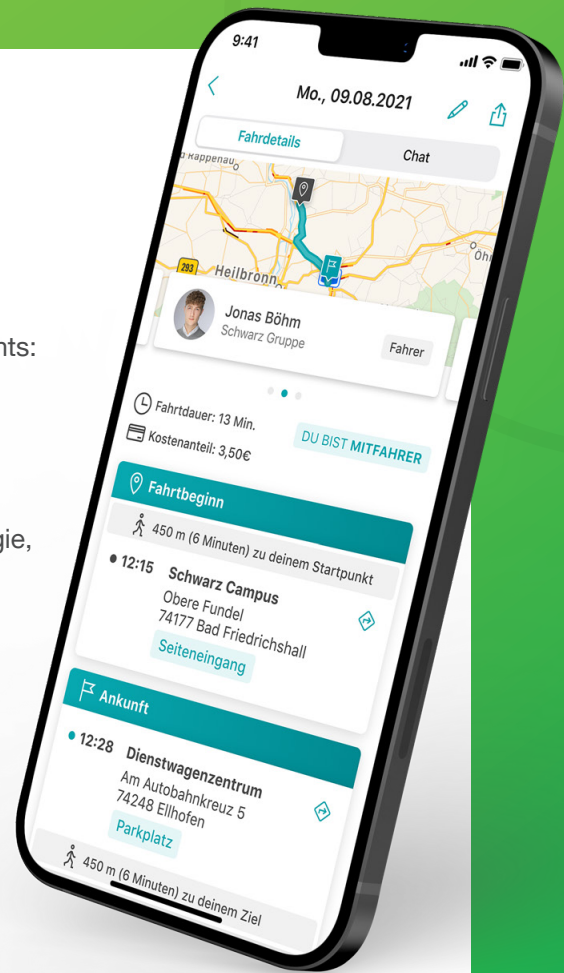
nts:

gie,

9:41

Mo., 09.08.2021

Fahrdetails

Chat

Rappenau

293

Heilbronn

Öhr

Jonas Böhm

Schwarz Gruppe

Fahrer

Fahrtdauer: 13 Min.

Kostenanteil: 3,50€

DU BIST MITFAHRER

Fahrtbeginn

450 m (6 Minuten) zu deinem Startpunkt

12:15 Schwarz Campus

Obere Fundel

74177 Bad Friedrichshall

Seiteneingang

Ankunft

12:28 Dienstwagenzentrum

Am Autobahnkreuz 5

74248 Ellhofen

Parkplatz

450 m (6 Minuten) zu deinem Ziel